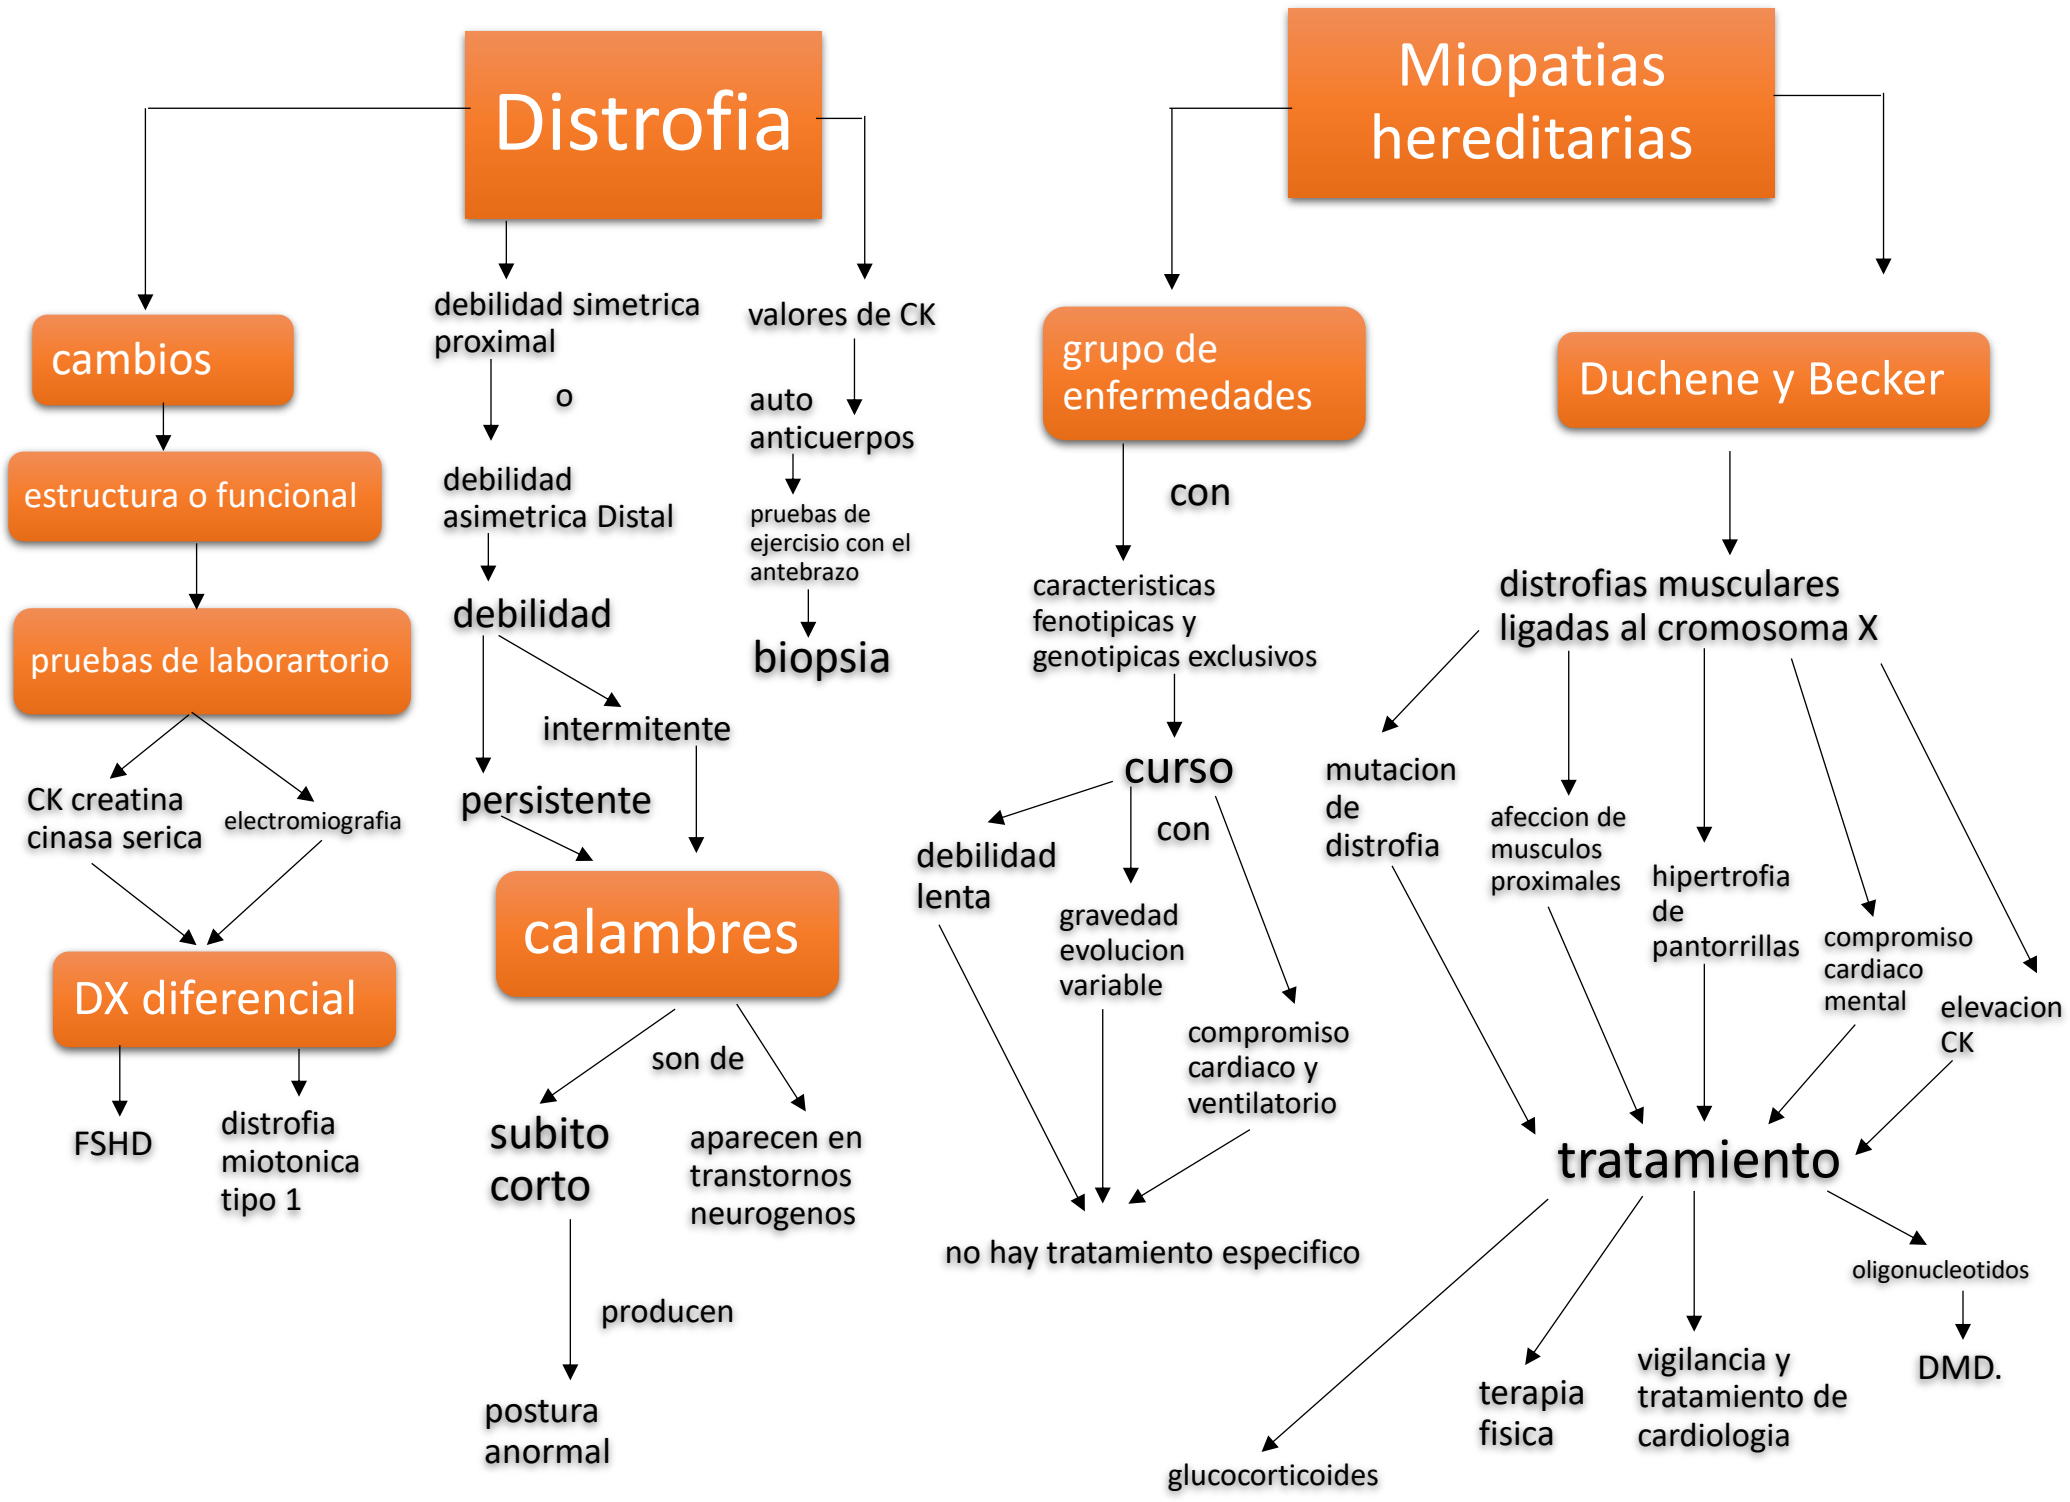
Distrofia

cambios

estructura o funcional

pruebas de laborartorio

CK creatina cinasa serica

electromiografia

DX diferencial

FSHD

distrofia miotonica tipo 1

debilidad simetrica proximal

o

debilidad asimetrica Distal

debilidad

intermitente

persistente

calambres

son de

subito corto

aparecen en transtornos neurogenos

producen

postura anormal

valores de CK

auto anticuerpos

pruebas de ejercisio con el antebrazo

biopsia

Miopatias hereditarias

grupo de enfermedades

con

caracteristicas fenotipicas y genotipicas exclusivos

curso

con

debilidad lenta

gravedad evolucion variable

compromiso cardiaco y ventilatorio

no hay tratamiento especifico

Duchene y Becker

distrofias musculares ligadas al cromosoma X

mutacion de distrofia

afeccion de musculos proximales

hipertrofia de pantorrillas

compromiso cardiaco mental

elevacion CK

tratamiento

glucocorticoides

terapia fisica

vigilancia y tratamiento de cardiologia

oligonucleotidos

DMD.